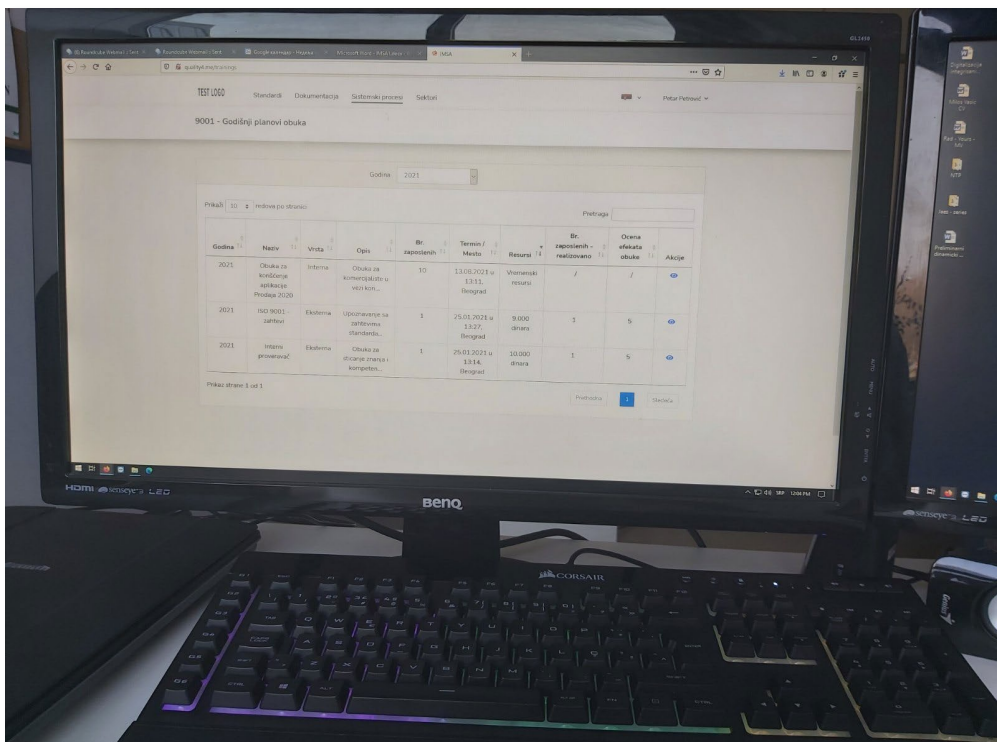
GL2450

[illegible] | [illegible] | Googleova Hajar - Hrvatska | Microsoft Kruh - Petar Lozur | IMSA

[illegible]/trainings

TEST LOGO Standardi Dokumentacija Sistemski procesi Sektori

Petar Petrović

9001 - Godišnji planovi obuka

Godina 2021

Prikaži 10 redova po stranici

Pretraga

| Godina | Naziv | Vrsta | Opis | Br. zaposlenih | Termin / Mesto | Resursi | Br. zaposlenih - realizovano | Ocena efekata obuke | Akcije |
|---|---|---|---|---|---|---|---|---|---|
| 2021 | Obuka za korišćenja aplikacija Prodaja 2020 | Interna | Obuka za komercijaliste u vezi kori... | 10 | 13.08.2021 u 13:13, Beograd | Vremanski resursi | / | / | |
| 2021 | ISO 9001 - zahtevi | Eksterna | Upoznavanje sa zahtevima standarda... | 3 | 25.01.2021 u 13:27, Beograd | 9.000 dinara | 3 | 5 | |
| 2021 | Interni proveravač | Eksterna | Obuka za sticanje znanja i kompeten... | 1 | 25.01.2021 u 13:14, Beograd | 10.000 dinara | 1 | 5 | |

Prikaz strane 1 od 1

Prethodna 1 Sledeća

HDMI senseye3 LED

BenQ

CORSAIR

senseye3 LED